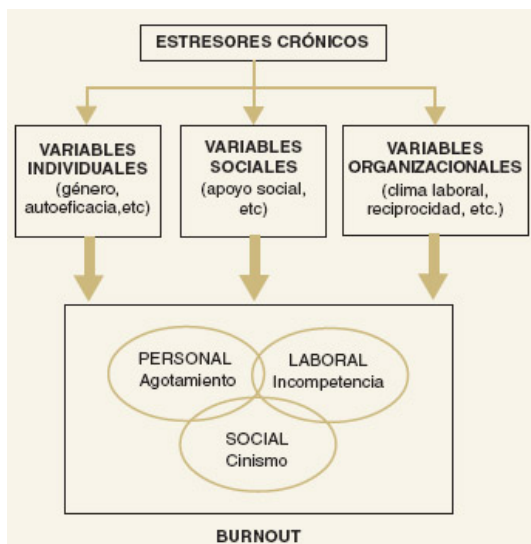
ESTRESORES CRÓNICOS

VARIABLES INDIVIDUALES
(género, autoeficacia,etc)

VARIABLES SOCIALES
(apoyo social, etc)

VARIABLES ORGANIZACIONALES
(clima laboral, reciprocidad, etc.)

PERSONAL
Agotamiento

LABORAL
Incompetencia

SOCIAL
Cinismo

BURNOUT